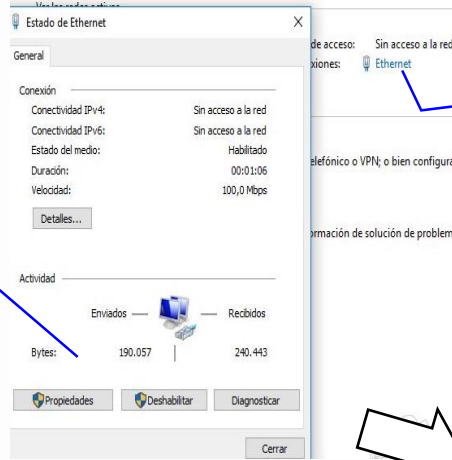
Ver las redes activas

Estado de Ethernet

X

General

Conexión

Conectividad IPv4: Sin acceso a la red

Conectividad IPv6: Sin acceso a la red

Estado del medio: Habilitado

Duración: 00:01:06

Velocidad: 100,0 Mbps

Detalles...

Actividad

Enviados — Recibidos

Bytes: 190.057 | 240.443

Propiedades

Deshabilitar

Diagnosticar

Cerrar

de acceso: Sin acceso a la red

xiones: Ethernet

elefónico o VPN; o bien configura

ormación de solución de problem